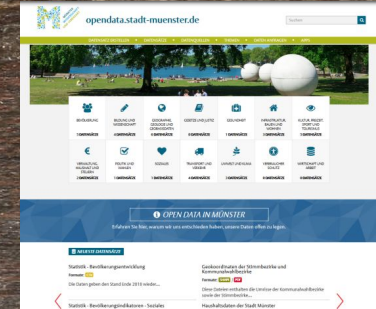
opendata.stadt-muenster.de

Suchen

BEVÖLKERUNG
BILDUNG UND WISSENSCHAFT
GEOGRAPHIE, GEOLOGIE UND GEOBASISDATEN
GESETZE UND JUSTIZ
GESUNDHEIT
INFRASTRUKTUR, BAUEN UND WOHNEN
KULTUR, FREIZEIT, SPORT UND TOURISMUS

VERWALTUNG, HAUSHALT UND STEUERN
POLITIK UND WAHLEN
SOZIALES
TRANSPORT UND VERKEHR
UMWELT UND KLIMA
VERBRAUCHERSCHUTZ
WIRTSCHAFT UND ARBEIT

OPEN DATA IN MÜNSTER

Erfahren Sie hier, warum wir uns entschieden haben, unsere Daten offen zu legen.

NEUESTE DATENSÄTZE

Statistik - Bevölkerungsentwicklung
Format: CSV
Die Daten gelten den Stand Ende 2016 wieder...

Geokoordinaten der Stimmbezirke und Kommunalwahlbezirke
Format:
Diese Dateien enthalten die Umrisse der Kommunalwahlbezirke sowie der Stimmbezirke...

Statistik - Bevölkerungsindikatoren - Soziales

Haushaltsdaten der Stadt Münster